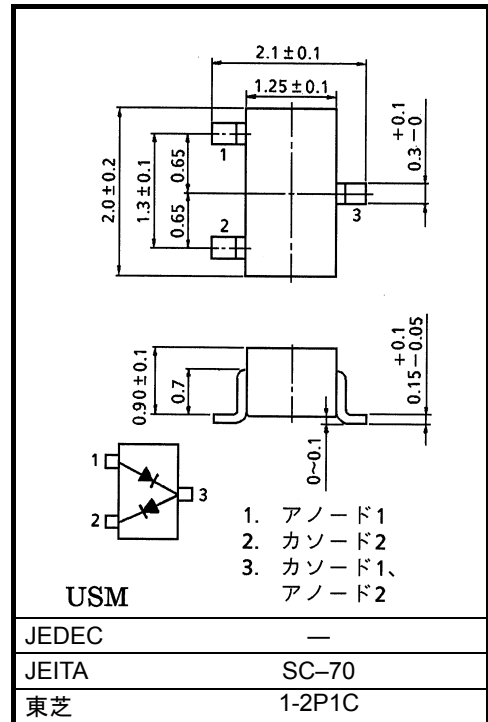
$2.1 \pm 0.1$

$1.25 \pm 0.1$

$2.0 \pm 0.2$

$1.3 \pm 0.1$

0.65

0.65

1

2

3

$0.3^{+0.1}_{-0}$

$0.90 \pm 0.1$

0.7

$0.15^{+0.1}_{-0.05}$

0~0.1

1

2

3

1. アノード1
2. カソード2
3. カソード1、アノード2

USM

| JEDEC | ― |
|---|---|
| JEITA | SC–70 |
| 東芝 | 1-2P1C |